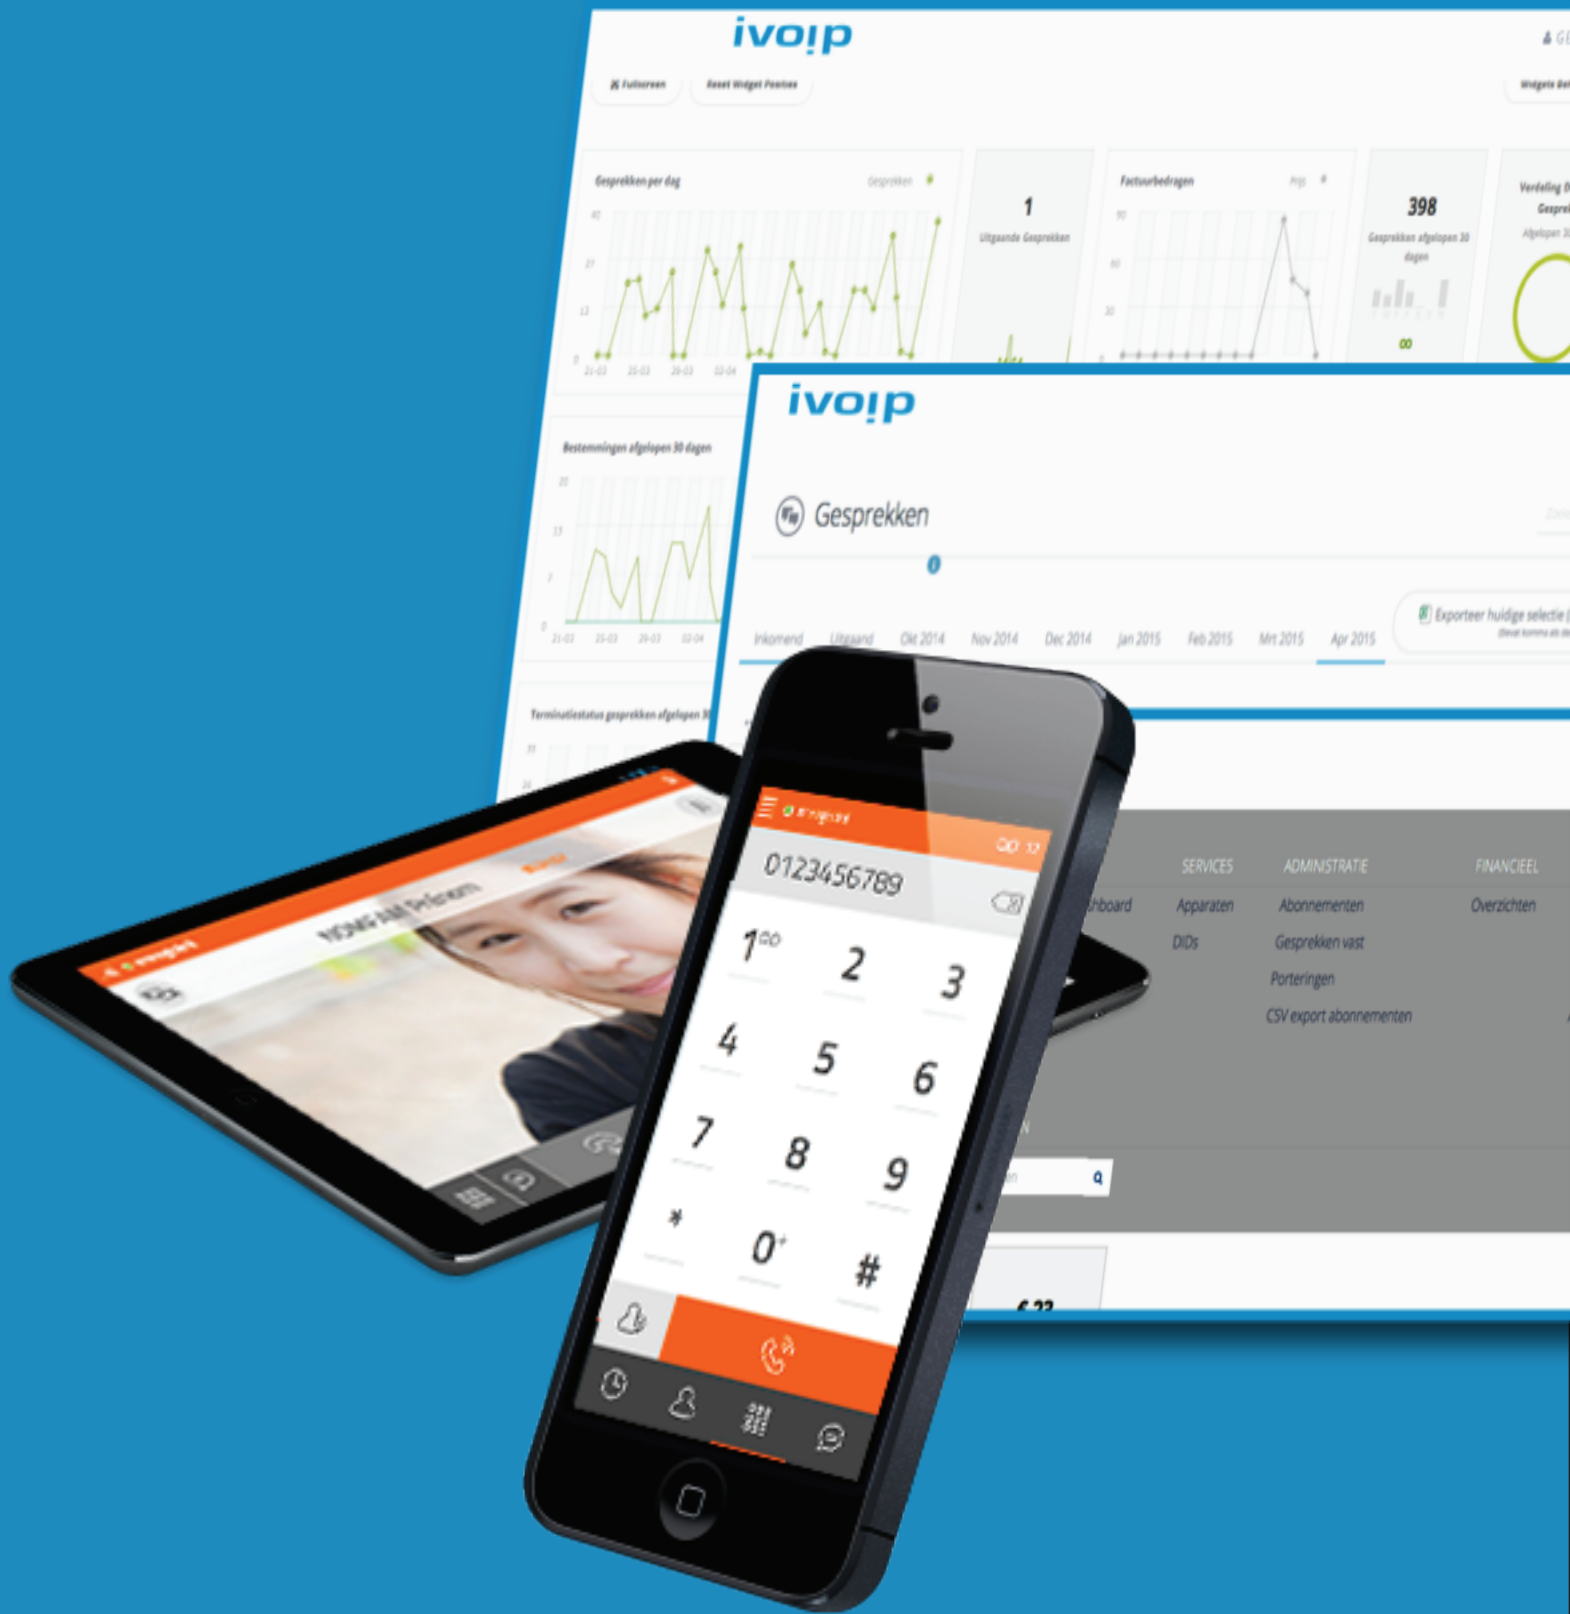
ivoip

Fullscreen Reset Widget Posities

Widgets

Gesprekken per dag

Gesprekken

1

Uitgaande Gesprekken

Factuurbedragen

398

Gesprekken afgelopen 30 dagen

Verdeling

Bestemmingen afgelopen 30 dagen

Terminatiestatus gesprekken afgelopen

ivoip

Gesprekken

0

Inkomend Uitgaand Okt 2014 Nov 2014 Dec 2014 Jan 2015 Feb 2015 Mrt 2015 Apr 2015

Exporteer huidige selectie

SERVICES ADMINISTRATIE FINANCIEEL

Apparaten Abonnementen Overzichten

DIDs Gesprekken vast

Porteringen

CSV export abonnementen

0123456789

1 2 3

4 5 6

7 8 9

* 0 #